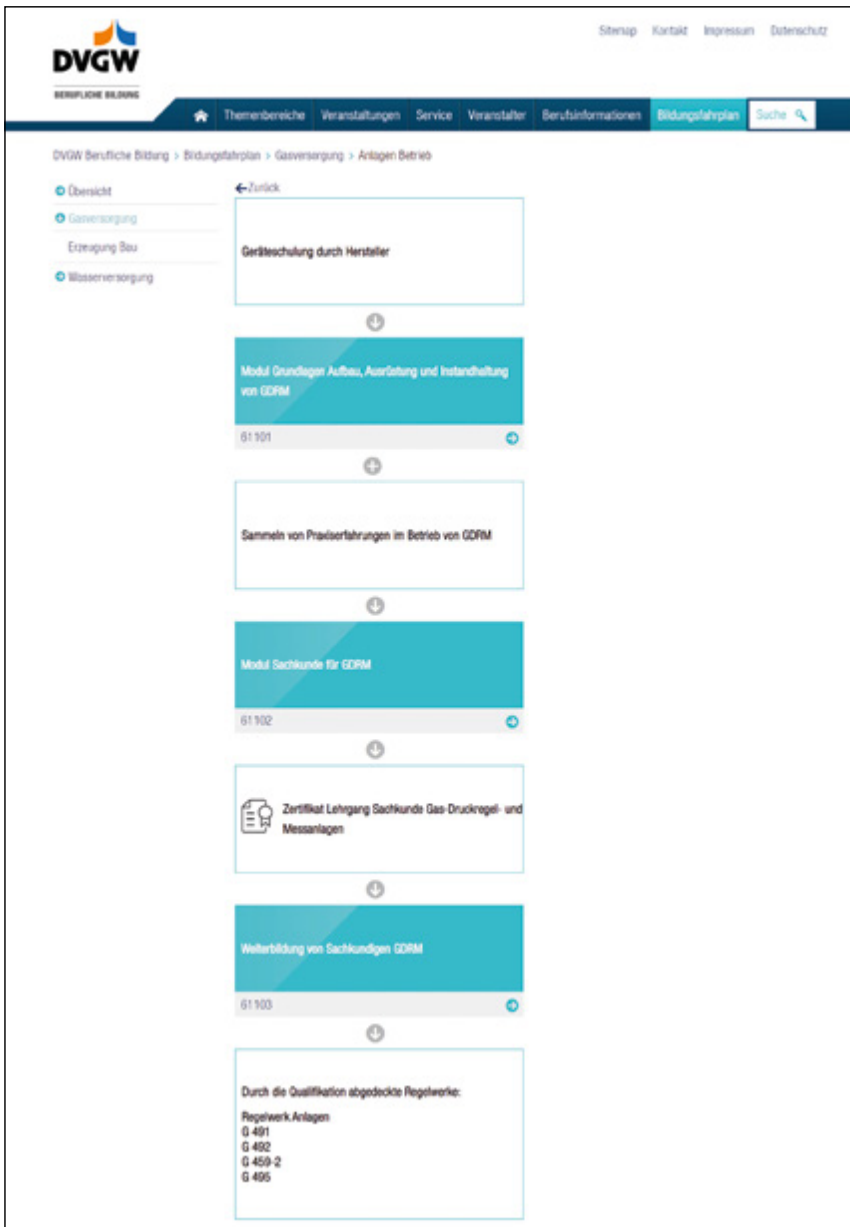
DVGW
BERUFLICHE BILDUNG

Sitemap Kontakt Impressum Datenschutz

Themenbereiche Veranstaltungen Service Veranstalter Berufsinformationen Bildungsfahrplan Suche

DVGW Berufliche Bildung > Bildungsfahrplan > Gasversorgung > Anlagen Betrieb

Übersicht
Gasversorgung
Erzeugung Bau
Wasserversorgung

← Zurück

Geräteschulung durch Hersteller

Modul Grundlagen Aufbau, Ausrüstung und Instandhaltung von GDRM

61101

Sammeln von Praxiserfahrungen im Betrieb von GDRM

Modul Sachkunde für GDRM

61102

Zertifikat Lehrgang Sachkunde Gas-Druckregel- und Messanlagen

Weiterbildung von Sachkundigen GDRM

61103

Durch die Qualifikation abgedeckte Regelwerke:

Regelwerk Anlagen
G 491
G 492
G 459-2
G 495